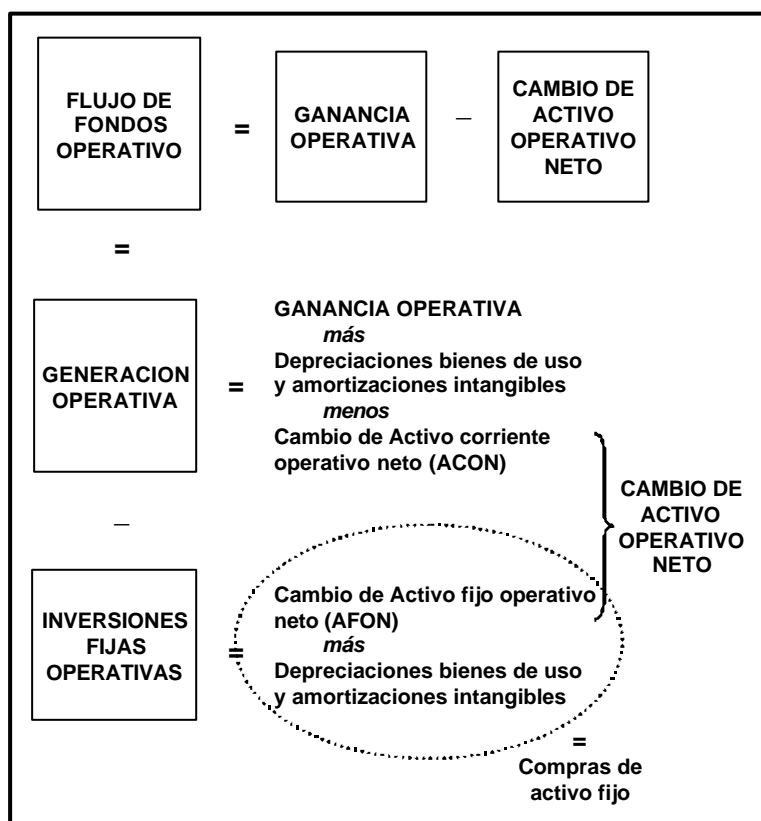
FLUJO DE FONDOS OPERATIVO = GANANCIA OPERATIVA – CAMBIO DE ACTIVO OPERATIVO NETO

=

GENERACION OPERATIVA = GANANCIA OPERATIVA
*más*
Depreciaciones bienes de uso y amortizaciones intangibles
*menos*
Cambio de Activo corriente operativo neto (ACON)

CAMBIO DE ACTIVO OPERATIVO NETO

–

INVERSIONES FIJAS OPERATIVAS = Cambio de Activo fijo operativo neto (AFON)
*más*
Depreciaciones bienes de uso y amortizaciones intangibles

=
Compras de activo fijo